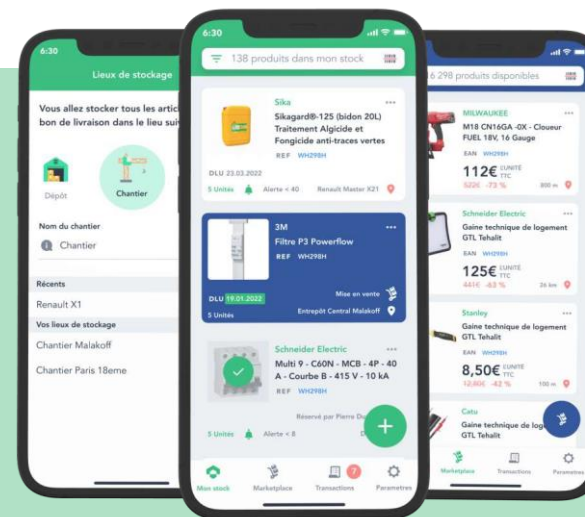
6:30
Lieux de stockage
Vous allez stocker tous les artic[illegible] bon de livraison dans le lieu sui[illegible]
Dépôt
Chantier
Nom du chantier
Chantier
Récents
Renault X1
Vos lieux de stockage
Chantier Malakoff
Chantier Paris 18eme

6:30
138 produits dans mon stock
Sika
Sikagard®-125 (bidon 20L) Traitement Algicide et Fongicide anti-traces vertes
REF WH298H
DLU 23.03.2022
5 Unités
Alerte < 40
Renault Master X21
3M
Filtre P3 Powerflow
REF WH298H
DLU 19.01.2022
Mise en vente
5 Unités
Entrepôt Central Malakoff
Schneider Electric
Multi 9 - C60N - MCB - 4P - 40 A - Courbe B - 415 V - 10 kA
REF WH298H
Réservé par Pierre Du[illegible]
5 Unités
Alerte < 8
Mon stock
Marketplace
7
Transactions
Parametres

6 298 produits disponibles
MILWAUKEE
M18 CN16GA -0X - Cloueur FUEL 18V, 16 Gauge
EAN WH298H
112€ UNITÉ TTC
522€ -73 %
800 m
Schneider Electric
Gaine technique de logement GTL Tehalit
EAN WH298H
125€ UNITÉ TTC
441€ -63 %
24 km
Stanley
Gaine technique de logement GTL Tehalit
EAN WH298H
8,50€ UNITÉ TTC
12,80€ -42 %
100 m
Cetu
Gaine technique de loge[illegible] GTL Tehalit
Marketplace
Transactions
Parametres